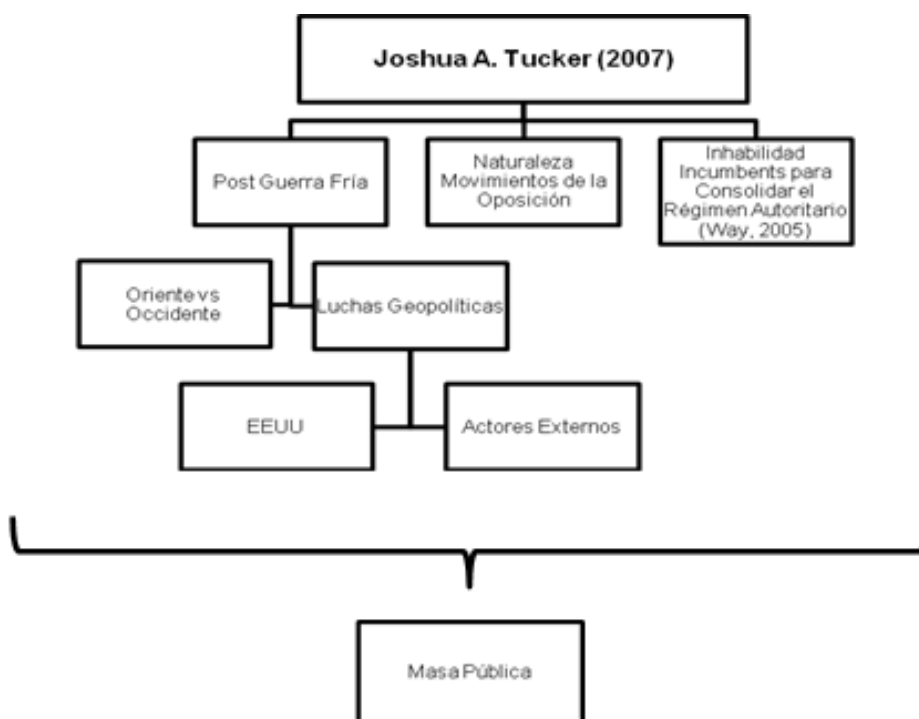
Joshua A. Tucker (2007)

Post Guerra Fría

Naturaleza Movimientos de la Oposición

Inhabilidad Incumbents para Consolidar el Régimen Autoritario (Way, 2005)

Oriente vs Occidente

Luchas Geopolíticas

EEUU

Actores Externos

Masa Pública